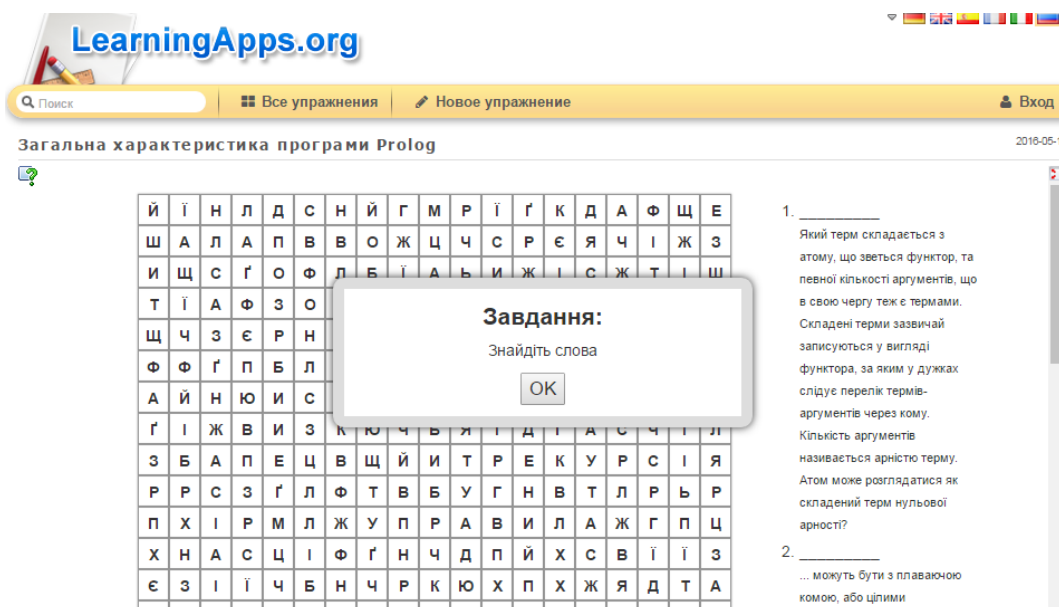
LearningApps.org

Поиск

Все упражнения

Новое упражнение

Вход

Загальна характеристика програми Prolog

2016-05-1

| Й | Ї | Н | Л | Д | С | Н | Й | Г | М | Р | Ї | Ґ | К | Д | А | Ф | Щ | Е |
|---|---|---|---|---|---|---|---|---|---|---|---|---|---|---|---|---|---|---|
| Ш | А | Л | А | П | В | В | О | Ж | Ц | Ч | С | Р | Є | Я | Ч | І | Ж | З |
| И | Щ | С | Ґ | О | Ф | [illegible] | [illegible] | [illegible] | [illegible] | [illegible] | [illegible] | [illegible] | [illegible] | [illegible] | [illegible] | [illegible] | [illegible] | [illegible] |
| Т | Ї | А | Ф | З | О | | | | | | | | | | | | | |
| Щ | Ч | З | Є | Р | Н | | | | | | | | | | | | | |
| Ф | Ф | Ґ | П | Б | Л | | | | | | | | | | | | | |
| А | Й | Н | Ю | И | С | | | | | | | | | | | | | |
| Ґ | І | Ж | В | И | З | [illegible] | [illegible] | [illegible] | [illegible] | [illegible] | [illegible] | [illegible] | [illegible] | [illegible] | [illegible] | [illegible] | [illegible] | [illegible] |
| З | Б | А | П | Е | Ц | В | Щ | Й | И | Т | Р | Е | К | У | Р | С | І | Я |
| Р | Р | С | З | Ґ | Л | Ф | Т | В | Б | У | Г | Н | В | Т | Л | Р | Ь | Р |
| П | Х | І | Р | М | Л | Ж | У | П | Р | А | В | И | Л | А | Ж | Г | П | Ц |
| Х | Н | А | С | Ц | І | Ф | Ґ | Н | Ч | Д | П | Й | Х | С | В | Ї | Ї | З |
| Є | З | І | Ї | Ч | Б | Н | Ч | Р | К | Ю | Х | Ж | Я | Д | Т | А | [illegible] | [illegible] |

Завдання:

Знайдіть слова

OK

1. __________
Який терм складається з атому, що зветься функтор, та певної кількості аргументів, що в свою чергу теж є термами. Складені терми зазвичай записуються у вигляді функтора, за яким у дужках слідує перелік термів-аргументів через кому. Кількість аргументів називається арністю терму. Атом може розглядатися як складений терм нульової арності?

2. __________
... можуть бути з плаваючою комою, або цілими